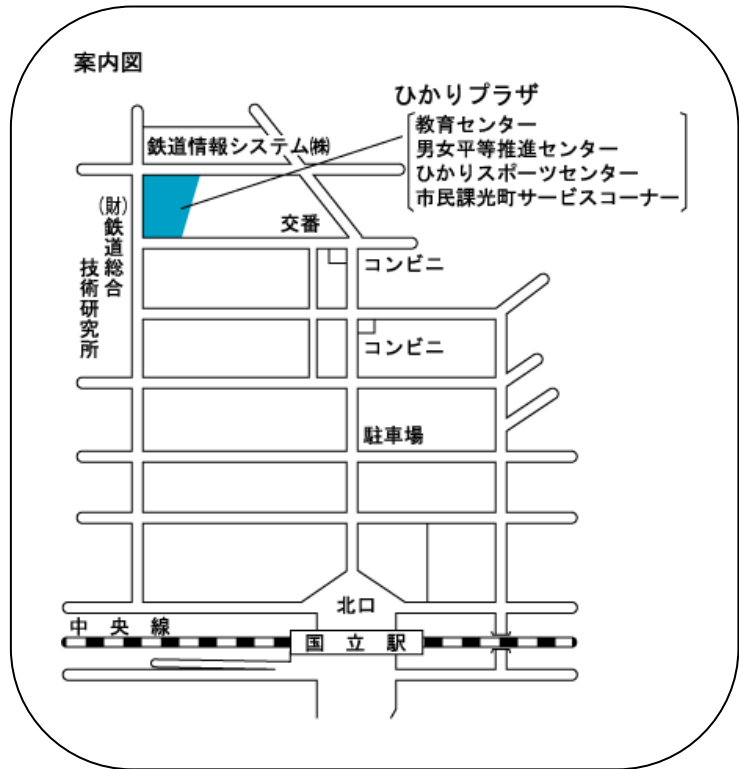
案内図

ひかりプラザ
教育センター
男女平等推進センター
ひかりスポーツセンター
市民課光町サービスコーナー

鉄道情報システム㈱

(財)鉄道総合技術研究所

交番

コンビニ

コンビニ

駐車場

北口

中央線

国立駅